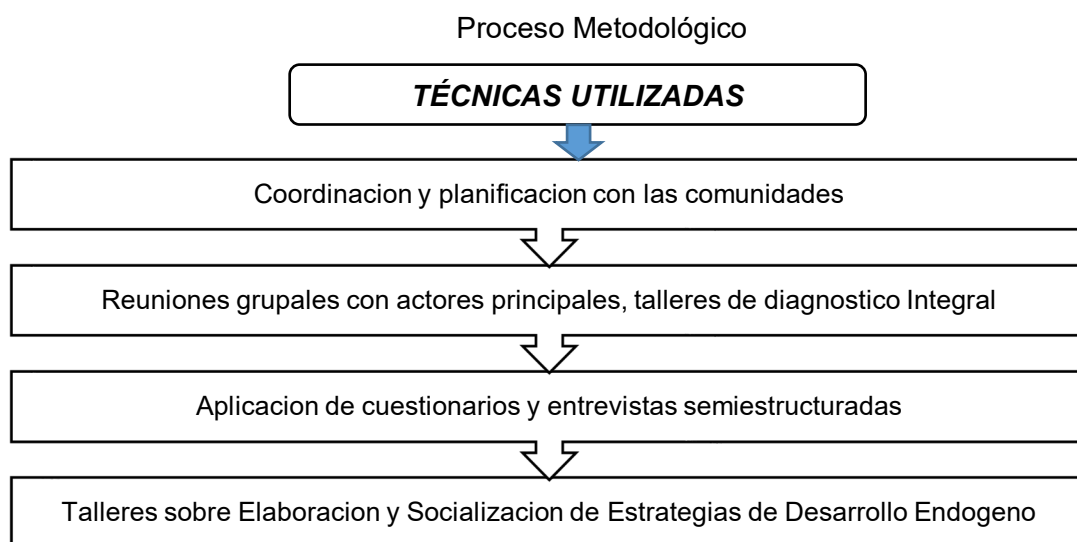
Proceso Metodológico

TÉCNICAS UTILIZADAS

Coordinacion y planificacion con las comunidades

Reuniones grupales con actores principales, talleres de diagnostico Integral

Aplicacion de cuestionarios y entrevistas semiestructuradas

Talleres sobre Elaboracion y Socializacion de Estrategias de Desarrollo Endogeno